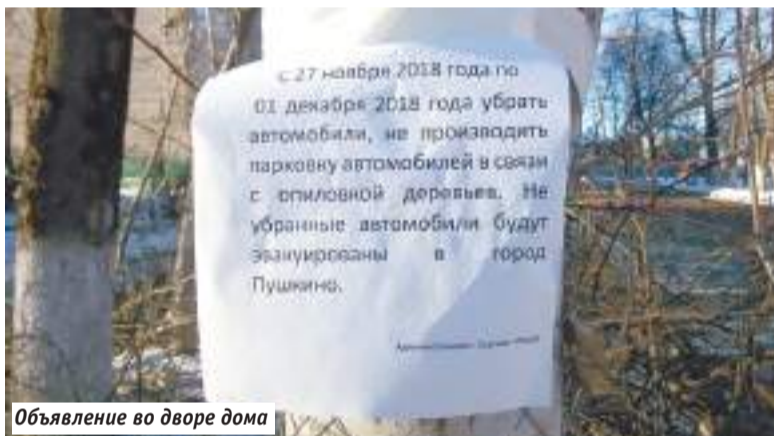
с 27 ноября 2018 года по 01 декабря 2018 года убрать автомобили, не производить парковку автомобилей в связи с опиловкой деревьев. Не убранные автомобили будут эвакуированы в город Пушкино.

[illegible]

Объявление во дворе дома